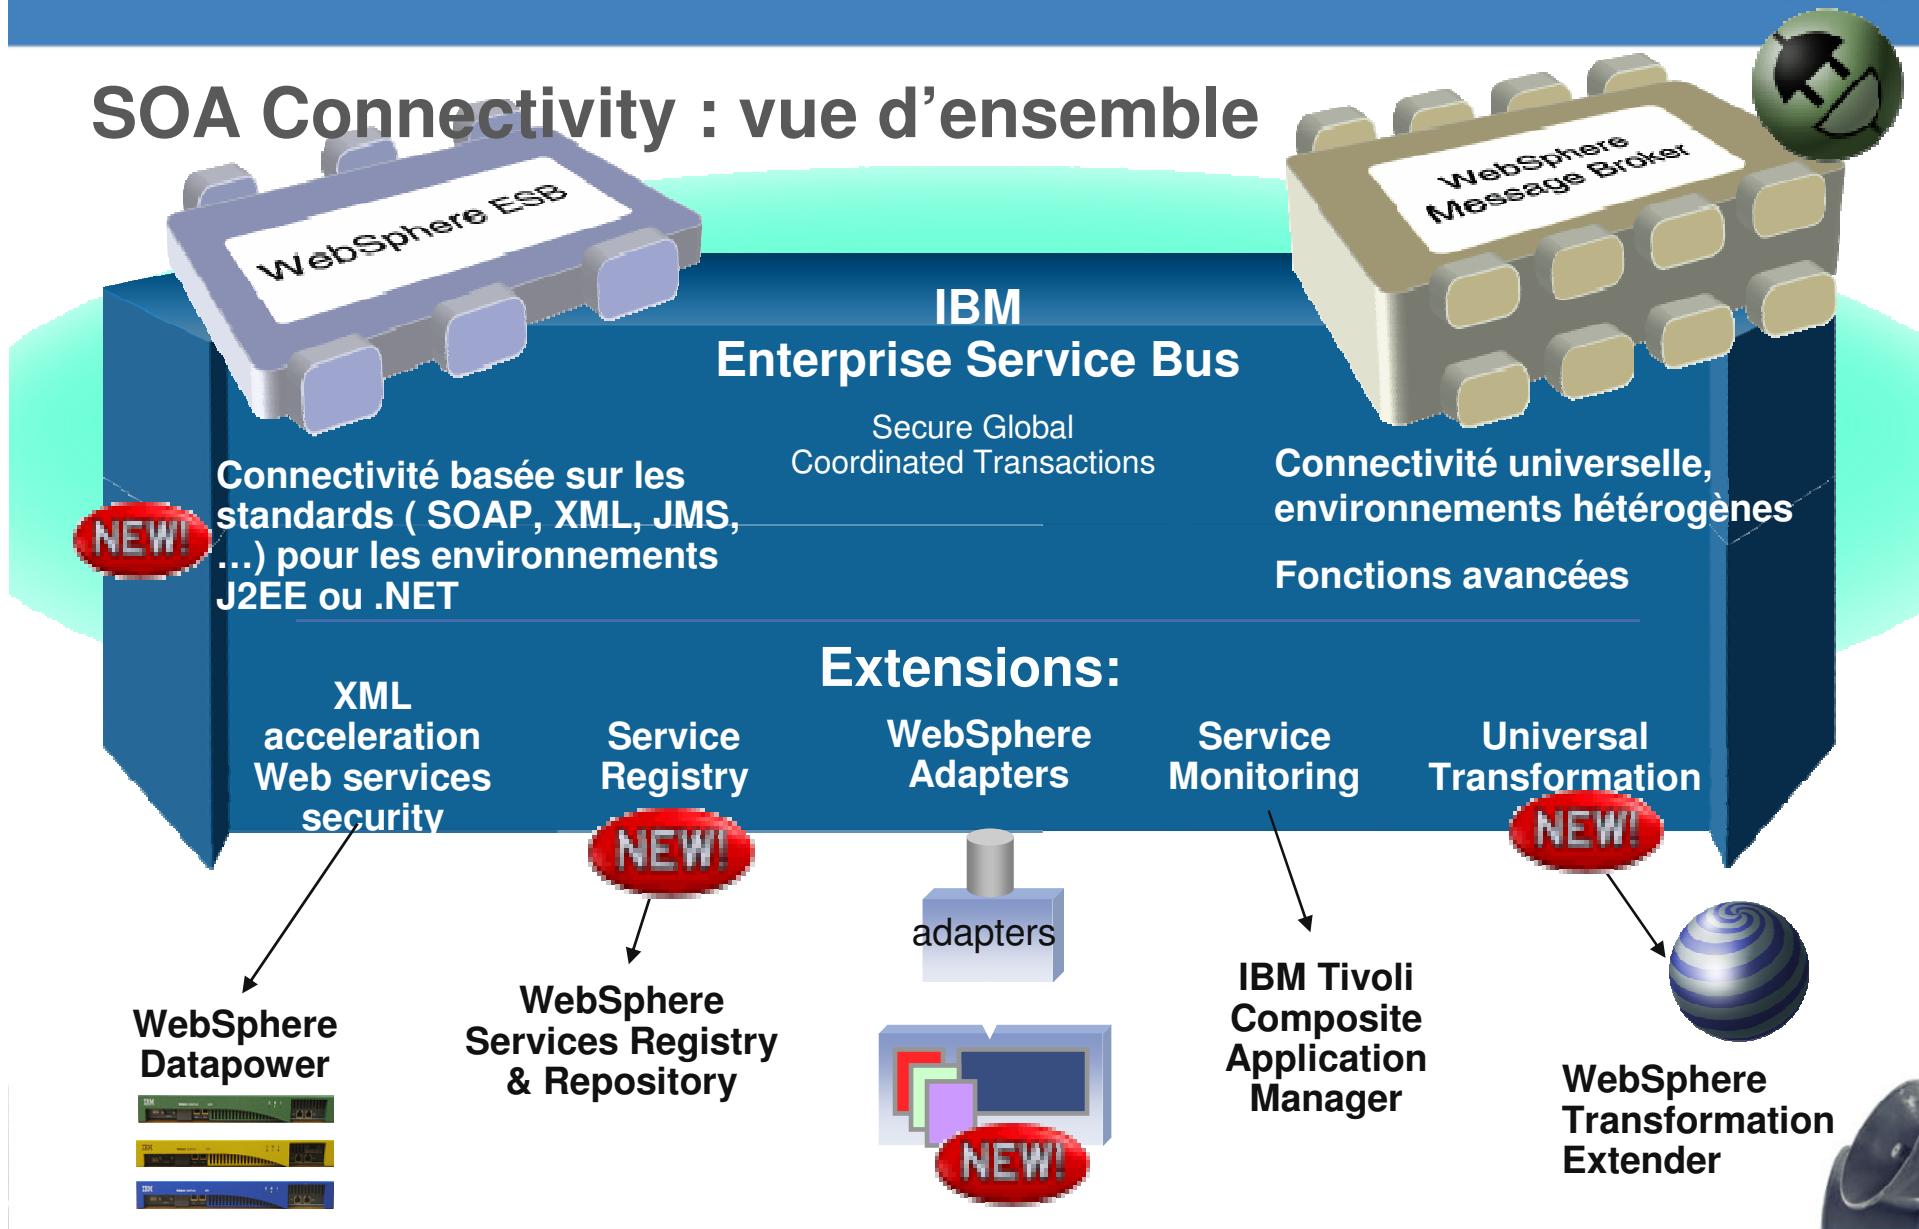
SOA Connectivity : vue d'ensemble

WebSphere ESB

WebSphere Message Broker

IBM
Enterprise Service Bus

Secure Global Coordinated Transactions

NEW!

Connectivité basée sur les standards ( SOAP, XML, JMS, ...) pour les environnements J2EE ou .NET

Connectivité universelle, environnements hétérogènes

Fonctions avancées

Extensions:

XML acceleration Web services security

Service Registry

NEW!

WebSphere Adapters

Service Monitoring

Universal Transformation

NEW!

adapters

WebSphere Datapower

WebSphere Services Registry & Repository

NEW!

IBM Tivoli Composite Application Manager

WebSphere Transformation Extender